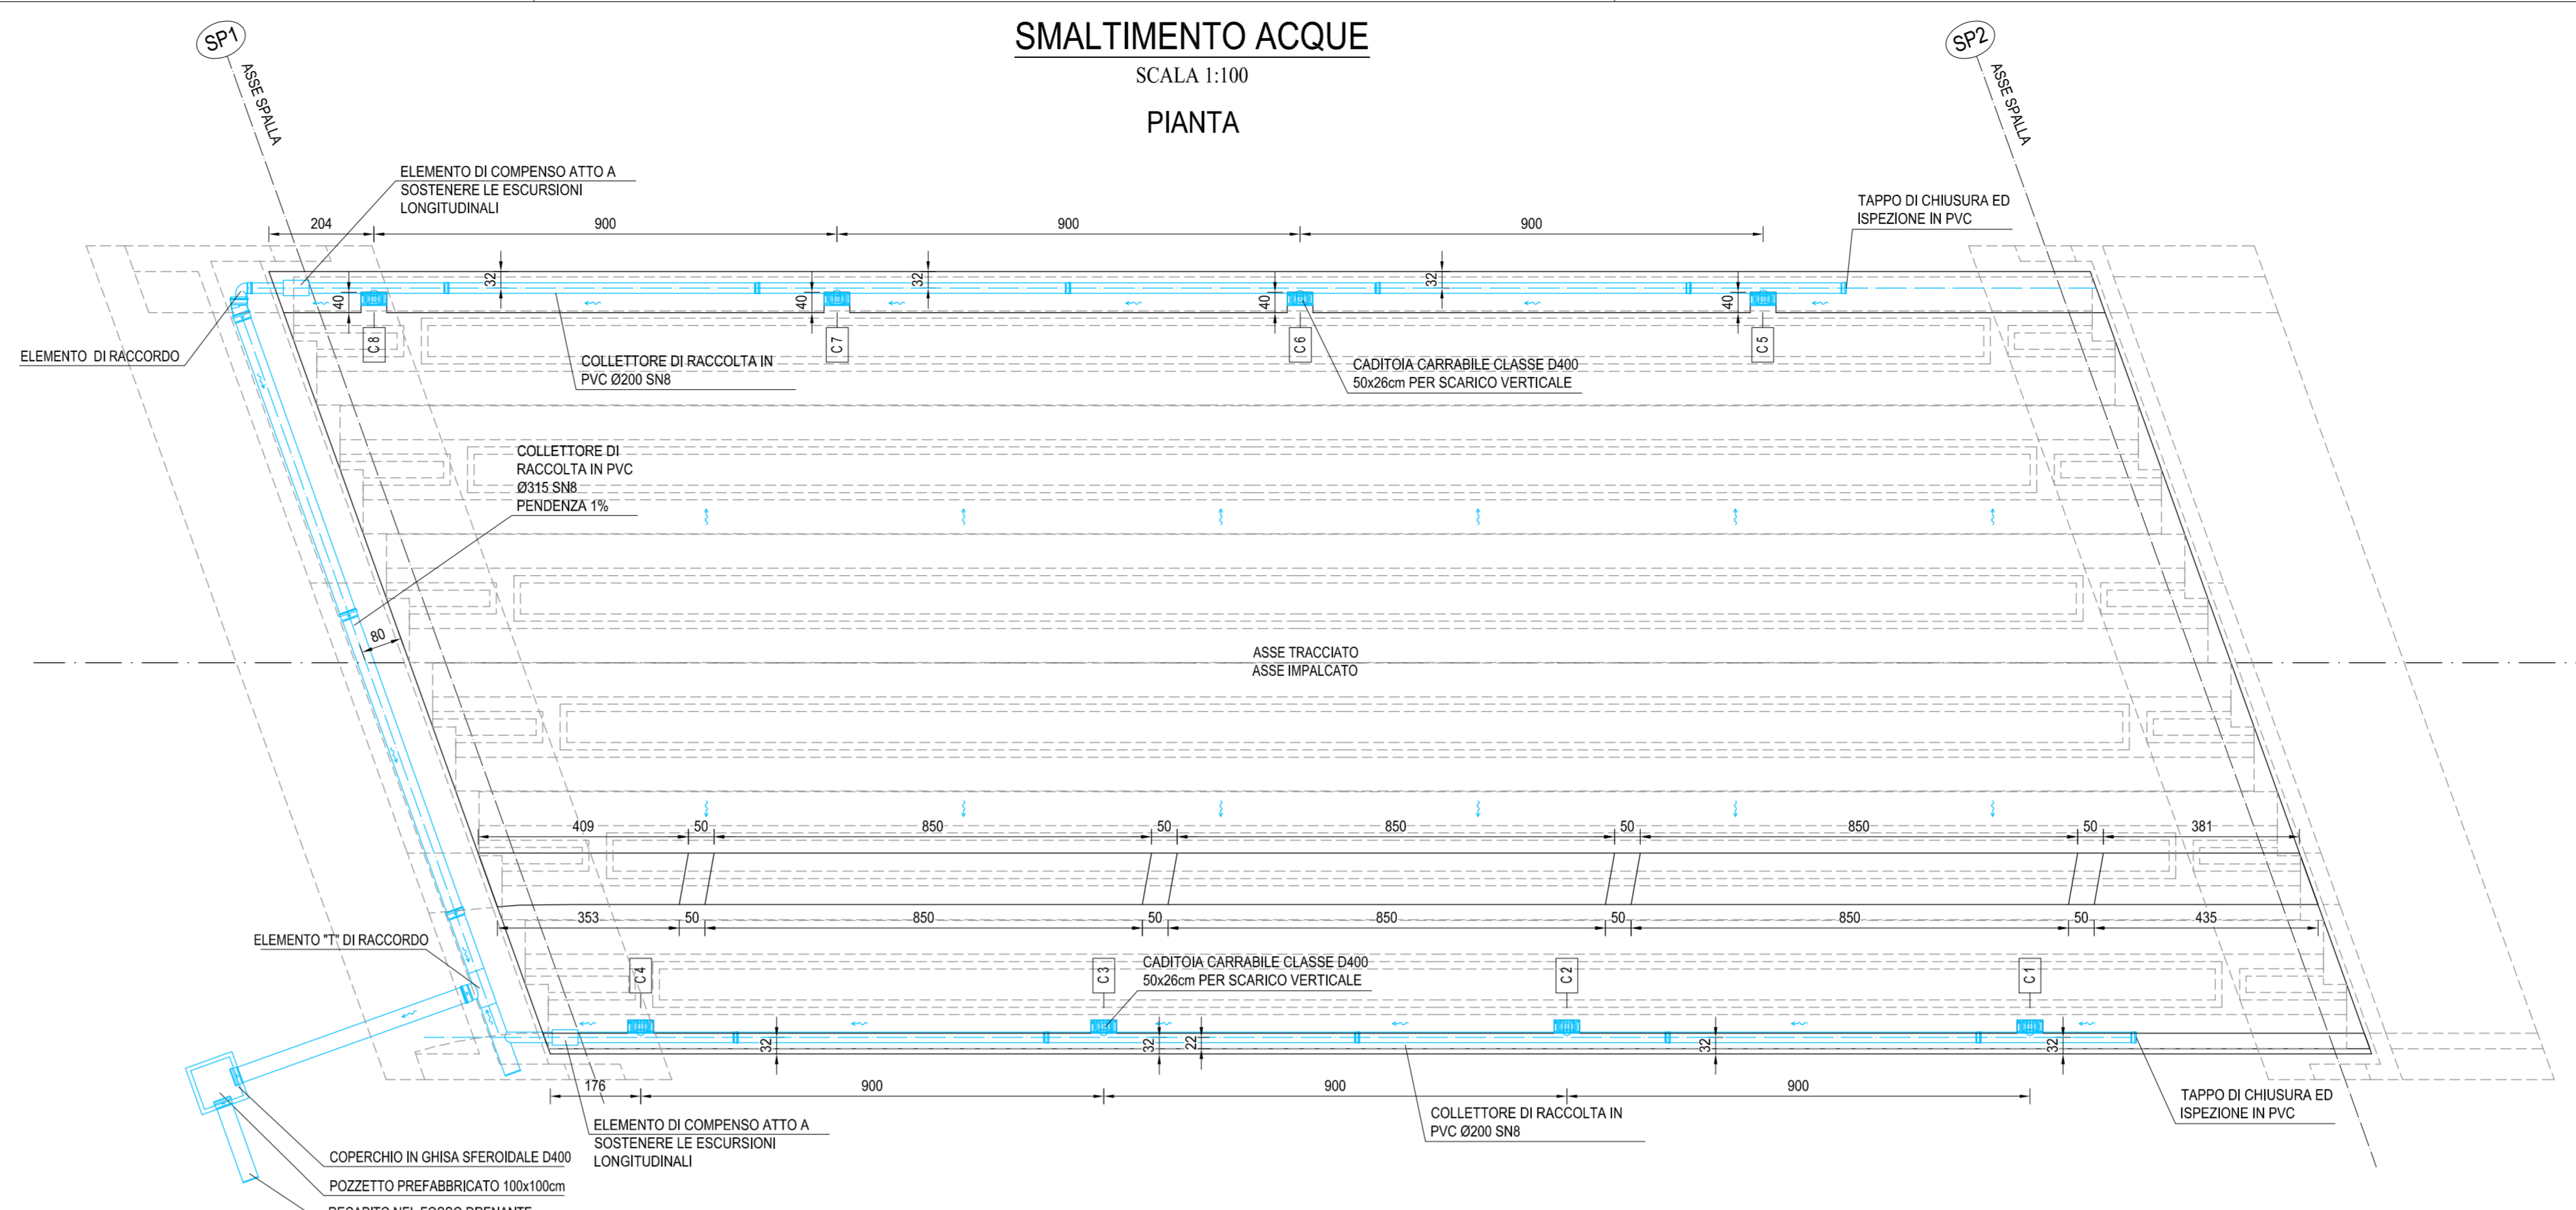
SMALTIMENTO ACQUE
SCALA 1:100

PIANTA

SP1
ASSE SPALLA

SP2
ASSE SPALLA

ELEMENTO DI COMPENSO ATTO A SOSTENERE LE ESCURSIONI LONGITUDINALI

TAPPO DI CHIUSURA ED ISPEZIONE IN PVC

204
900
900
900

32
40
32
40
32
40
32
40

C8
C7
C6
C5

ELEMENTO DI RACCORDO

COLLETTORE DI RACCOLTA IN PVC Ø200 SN8

CADITOIA CARRABILE CLASSE D400 50x26cm PER SCARICO VERTICALE

COLLETTORE DI RACCOLTA IN PVC Ø315 SN8 PENDENZA 1%

80

ASSE TRACCIATO
ASSE IMPALCATO

409
50
850
50
850
50
850
50
381

353
50
850
50
850
50
850
50
435

ELEMENTO "T" DI RACCORDO

C4
C3
C2
C1

CADITOIA CARRABILE CLASSE D400 50x26cm PER SCARICO VERTICALE

32
32
22
32
32

176
900
900
900

ELEMENTO DI COMPENSO ATTO A SOSTENERE LE ESCURSIONI LONGITUDINALI

COLLETTORE DI RACCOLTA IN PVC Ø200 SN8

TAPPO DI CHIUSURA ED ISPEZIONE IN PVC

COPERCHIO IN GHISA SFEROIDALE D400

POZZETTO PREFABBRICATO 100x100cm

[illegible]